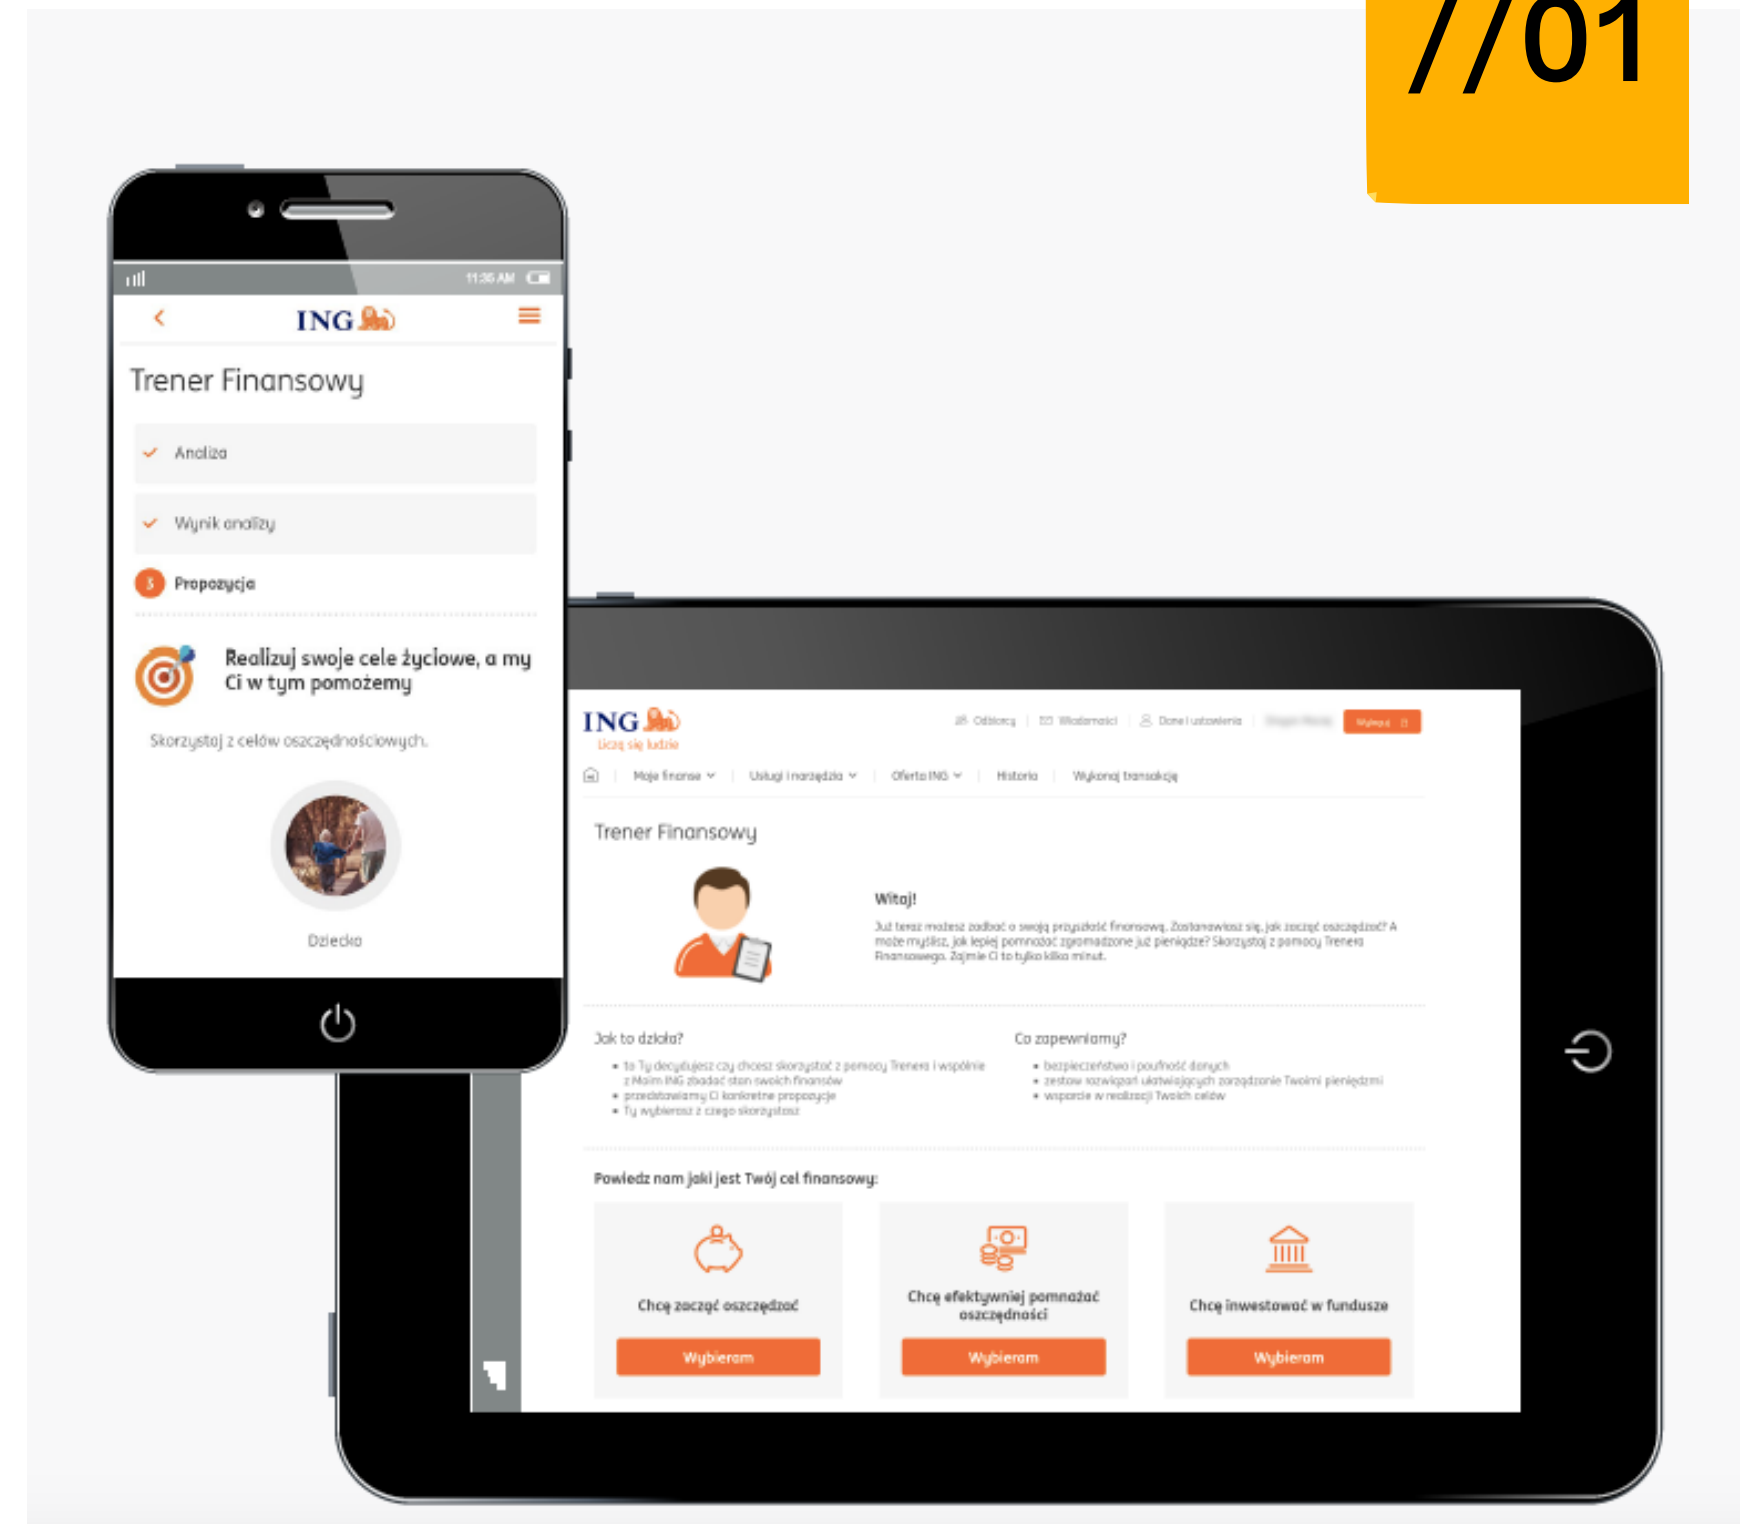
//01

11:35 AM

ING

Trener Finansowy

Analiza

Wynik analizy

3 Propozycja

Realizuj swoje cele życiowe, a my Ci w tym pomożemy

Skorzystaj z celów oszczędnościowych.

Dziecko

ING
Liczą się ludzie

Odbiorcy | Wiadomości | Dane i ustawienia | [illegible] | Wyloguj

Moje finanse | Usługi i narzędzia | Oferta ING | Historia | Wykonaj transakcję

Trener Finansowy

Witaj!

Już teraz możesz zadbać o swoją przyszłość finansową. Zastanawiasz się, jak zacząć oszczędzać? A może myślisz, jak lepiej pomnożyć zgromadzone już pieniądze? Skorzystaj z pomocy Trenera Finansowego. Zajmie Ci to tylko kilka minut.

Jak to działa?
• to Ty decydujesz czy chcesz skorzystać z pomocy Trenera i wspólnie z Moim ING zbadać stan swoich finansów
• przedstawiamy Ci konkretne propozycje
• Ty wybierasz z czego skorzystasz

Co zapewniamy?
• bezpieczeństwo i poufność danych
• zestaw rozwiązań ułatwiających zarządzanie Twoimi pieniędzmi
• wsparcie w realizacji Twoich celów

Powiedz nam jaki jest Twój cel finansowy:

Chcę zacząć oszczędzać
Wybieram

Chcę efektywniej pomnażać oszczędności
Wybieram

Chcę inwestować w fundusze
Wybieram